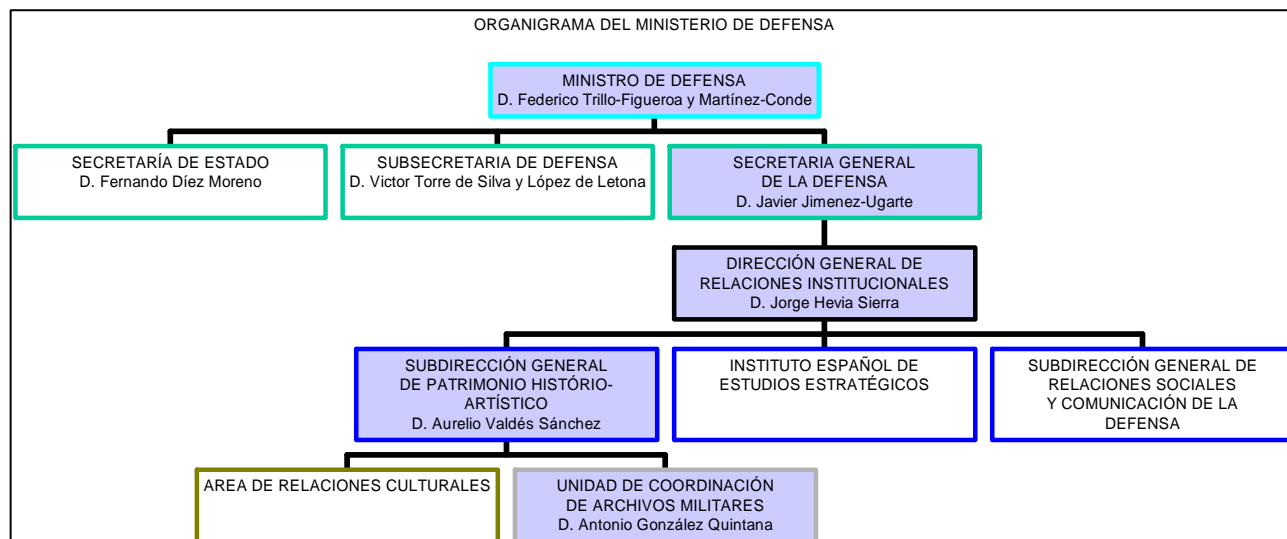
ORGANIGRAMA DEL MINISTERIO DE DEFENSA

MINISTRO DE DEFENSA
D. Federico Trillo-Figueroa y Martínez-Conde

SECRETARÍA DE ESTADO
D. Fernando Díez Moreno

SUBSECRETARIA DE DEFENSA
D. Victor Torre de Silva y López de Letona

SECRETARIA GENERAL
DE LA DEFENSA
D. Javier Jimenez-Ugarte

DIRECCIÓN GENERAL DE
RELACIONES INSTITUCIONALES
D. Jorge Hevia Sierra

SUBDIRECCIÓN GENERAL
DE PATRIMONIO HISTÓRIO-ARTÍSTICO
D. Aurelio Valdés Sánchez

INSTITUTO ESPAÑOL DE
ESTUDIOS ESTRATÉGICOS

SUBDIRECCIÓN GENERAL DE
RELACIONES SOCIALES
Y COMUNICACIÓN DE LA
DEFENSA

AREA DE RELACIONES CULTURALES

UNIDAD DE COORDINACIÓN
DE ARCHIVOS MILITARES
D. Antonio González Quintana